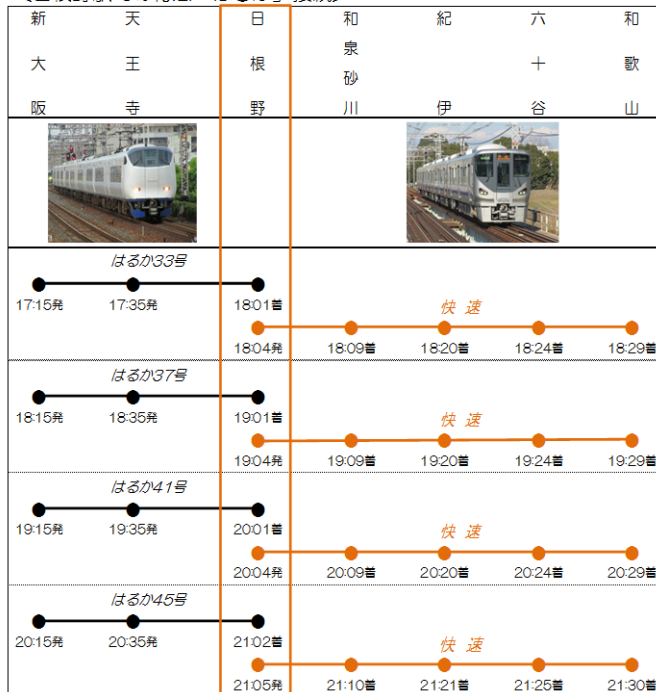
| 新大阪 | 天王寺 | 日根野 | 和泉砂川 | 紀伊 | 六十谷 | 和歌山 |
|---|---|---|---|---|---|---|
| はるか33号 | | | | | | |
| 17:15発 | 17:35発 | 18:01着 | | | | |
| | | 18:04発 | 18:09着 | 18:20着 | 18:24着 | 18:29着 |
| はるか37号 | | | | | | |
| 18:15発 | 18:35発 | 19:01着 | | | | |
| | | 19:04発 | 19:09着 | 19:20着 | 19:24着 | 19:29着 |
| はるか41号 | | | | | | |
| 19:15発 | 19:35発 | 20:01着 | | | | |
| | | 20:04発 | 20:09着 | 20:20着 | 20:24着 | 20:29着 |
| はるか45号 | | | | | | |
| 20:15発 | 20:35発 | 21:02着 | | | | |
| | | 21:05発 | 21:10着 | 21:21着 | 21:25着 | 21:30着 |

快速

快速

快速

快速